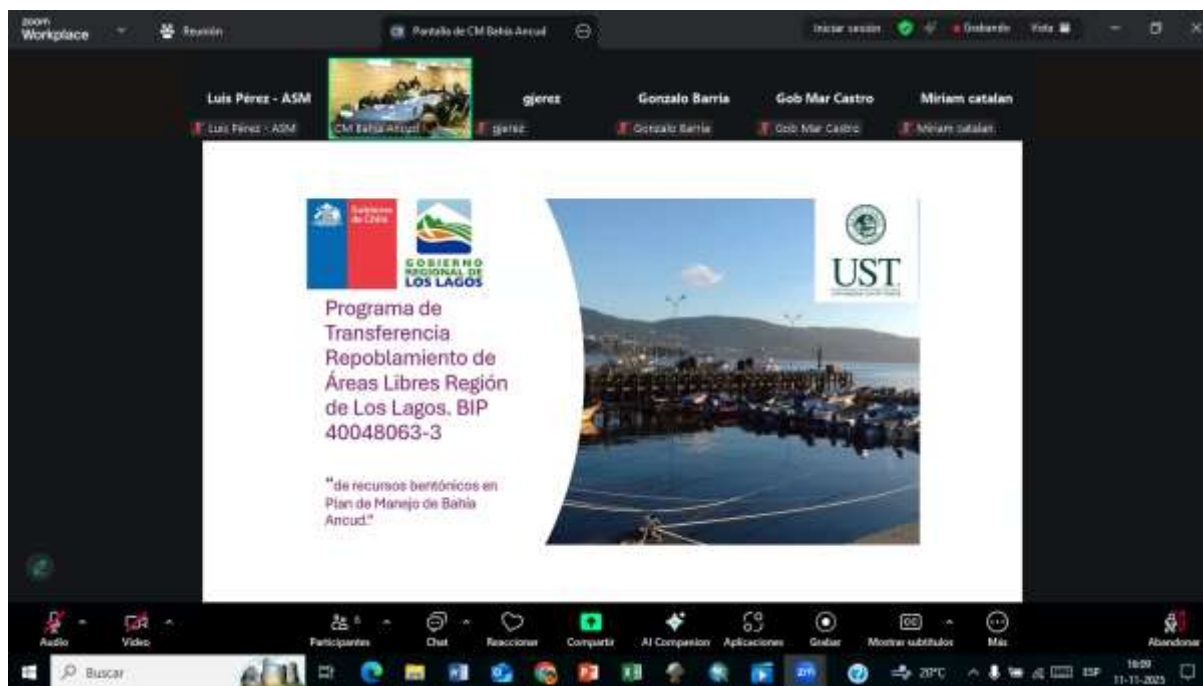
zoom Workplace

Reunión

Pantalla de CM Bahía Ancud

Iniciar sesión

Grabando

Vista

Luis Pérez - ASM

Luis Pérez - ASM

CM Bahia Ancud

gjerez

gjerez

Gonzalo Barria

Gonzalo Barria

Gob Mar Castro

Gob Mar Castro

Miriam catalan

Miriam catalan

Gobierno de Chile

GOBIERNO REGIONAL DE LOS LAGOS

UST

Programa de Transferencia Repoblamiento de Áreas Libres Región de Los Lagos. BIP 40048063-3

"de recursos bentónicos en Plan de Manejo de Bahía Ancud."

Audio

Video

Participantes

Chat

Reaccionar

Compartir

AI Companion

Aplicaciones

Grabar

Mostrar subtítulos

Más

Abandonar

Buscar

20°C

ESP

16:09

11-11-2025